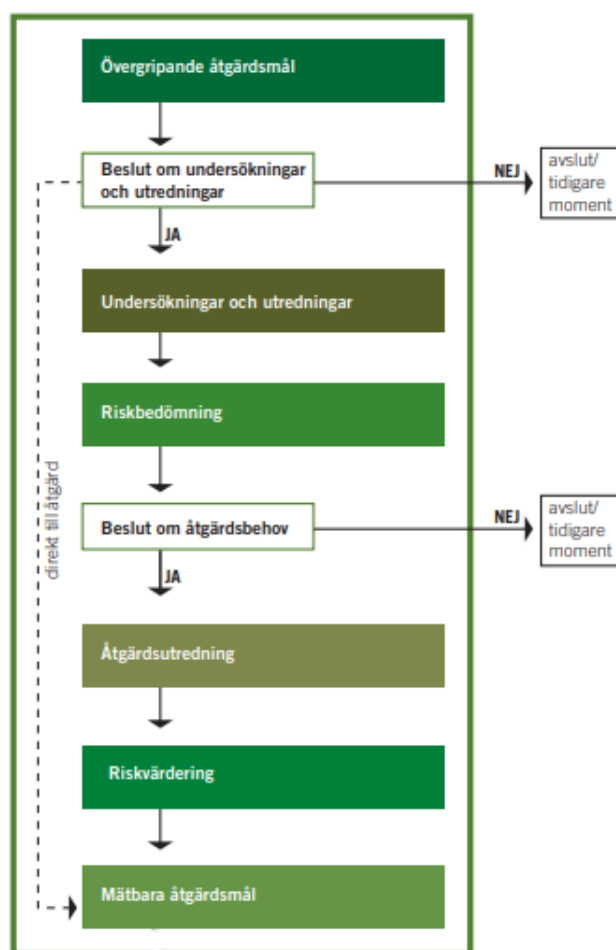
Övergripande åtgärdsmål

Beslut om undersökningar och utredningar

NEJ

avslut/ tidigare moment

JA

Undersökningar och utredningar

Riskbedömning

direkt till åtgärd

Beslut om åtgärdsbehov

NEJ

avslut/ tidigare moment

JA

Åtgärdsutredning

Riskvärdering

Mätbara åtgärdsmål